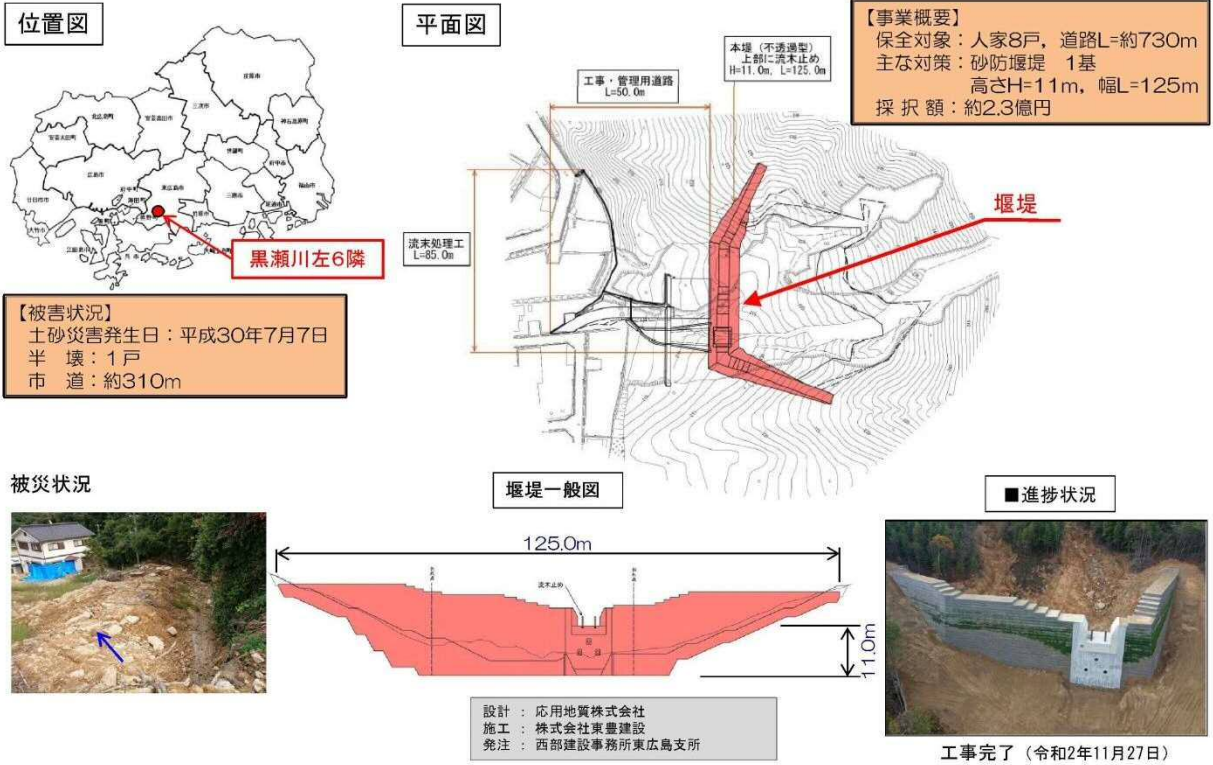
位置図

庄原市
北広島町
安芸高田市
三次市
安芸太田町
神石高原町
世羅町
府中市
広島市
東広島市
府中町
海田町
熊野町
三原市
尾道市
福山市
廿日市市
坂町
竹原市
大竹市
江田島市
呉市
大崎上島町

黒瀬川左6隣

【被害状況】
土砂災害発生日：平成30年7月7日
半　壊：1戸
市　道：約310m

平面図

工事・管理用道路
L=50.0m

本堤（不透過型）
上部に流木止め
H=11.0m, L=125.0m

流末処理工
L=85.0m

堰堤

【事業概要】
保全対象：人家8戸，道路L=約730m
主な対策：砂防堰堤　1基
高さH=11m，幅L=125m
採 択 額：約2.3億円

被災状況

堰堤一般図

125.0m

流木止め

11.0m

設計 ： 応用地質株式会社
施工 ： 株式会社東豊建設
発注 ： 西部建設事務所東広島支所

■進捗状況

工事完了（令和2年11月27日）